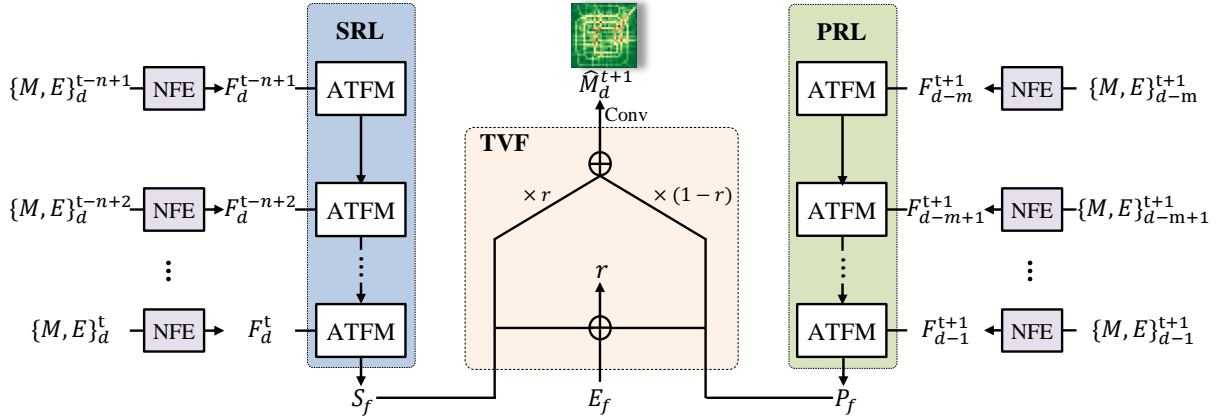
SRL

$\{M, E\}_d^{t-n+1}$ NFE $F_d^{t-n+1}$ ATFM

$\{M, E\}_d^{t-n+2}$ NFE $F_d^{t-n+2}$ ATFM

$\{M, E\}_d^{t}$ NFE $F_d^{t}$ ATFM

$S_f$

$\widehat{M}_d^{t+1}$

Conv

TVF

$\times r$

$\times (1-r)$

$r$

$E_f$

PRL

ATFM $F_{d-m}^{t+1}$ NFE $\{M, E\}_{d-m}^{t+1}$

ATFM $F_{d-m+1}^{t+1}$ NFE $\{M, E\}_{d-m+1}^{t+1}$

ATFM $F_{d-1}^{t+1}$ NFE $\{M, E\}_{d-1}^{t+1}$

$P_f$